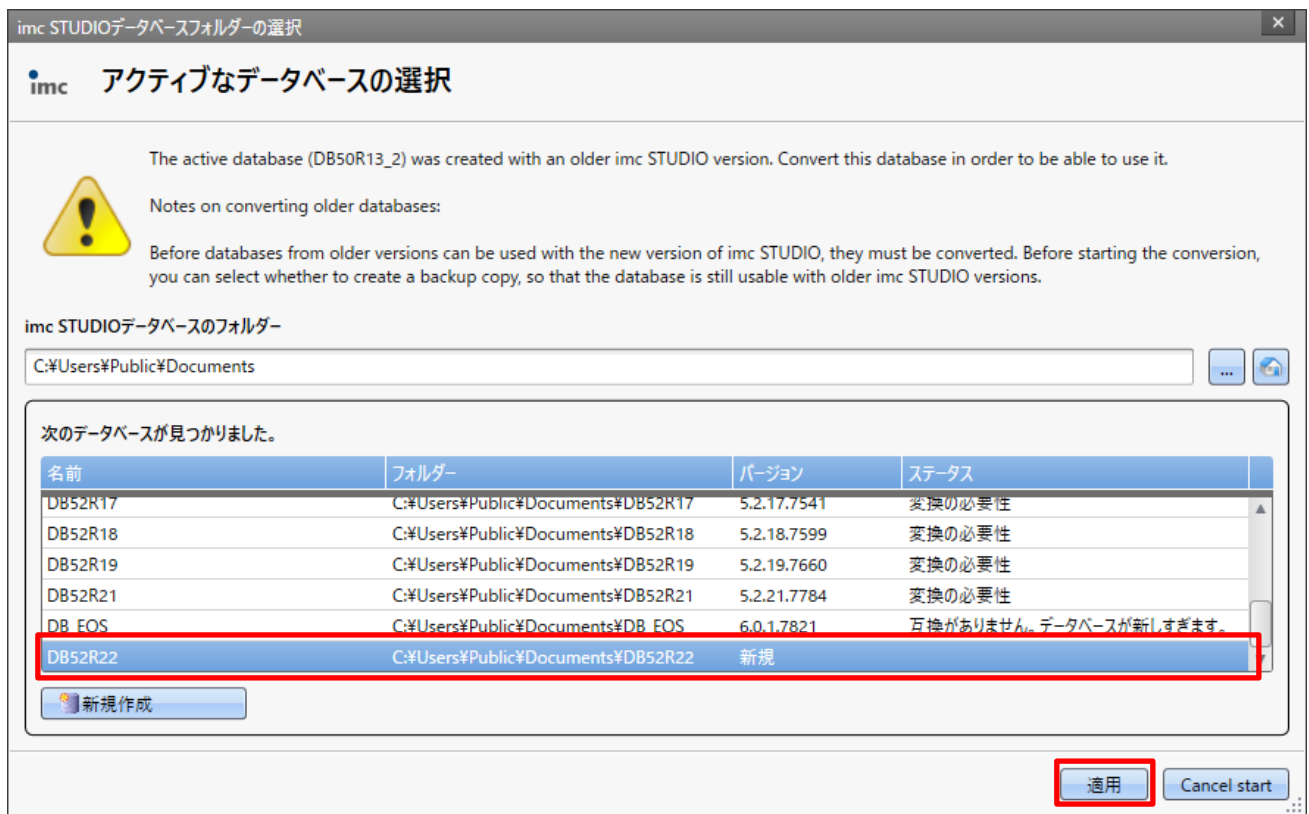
imc STUDIOデータベースフォルダーの選択

imc

アクティブなデータベースの選択

The active database (DB50R13_2) was created with an older imc STUDIO version. Convert this database in order to be able to use it.

Notes on converting older databases:

Before databases from older versions can be used with the new version of imc STUDIO, they must be converted. Before starting the conversion, you can select whether to create a backup copy, so that the database is still usable with older imc STUDIO versions.

imc STUDIOデータベースのフォルダー

C:¥Users¥Public¥Documents

...

次のデータベースが見つかりました。

| 名前 | フォルダー | バージョン | ステータス |
|---|---|---|---|
| DB52R17 | C:¥Users¥Public¥Documents¥DB52R17 | 5.2.17.7541 | 変換の必要性 |
| DB52R18 | C:¥Users¥Public¥Documents¥DB52R18 | 5.2.18.7599 | 変換の必要性 |
| DB52R19 | C:¥Users¥Public¥Documents¥DB52R19 | 5.2.19.7660 | 変換の必要性 |
| DB52R21 | C:¥Users¥Public¥Documents¥DB52R21 | 5.2.21.7784 | 変換の必要性 |
| DB_EOS | C:¥Users¥Public¥Documents¥DB_EOS | 6.0.1.7821 | 互換がありません。データベースが新しすぎます。 |
| DB52R22 | C:¥Users¥Public¥Documents¥DB52R22 | 新規 | |

新規作成

適用

Cancel start